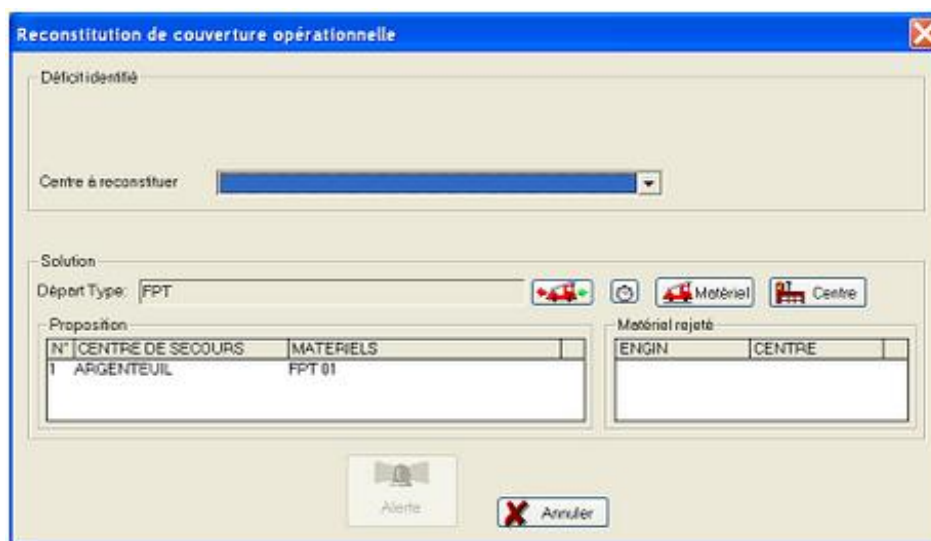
Reconstitution de couverture opérationnelle

Déficit identifié

Centre à reconstituer

Solution

Départ Type: FPT

Matériel

Centre

Proposition

| N° | CENTRE DE SECOURS | MATERIELS |
|---|---|---|
| 1 | ARGENTEUIL | FPT 01 |

Matériel rejeté

| ENGIN | CENTRE |
|---|---|

Alerte

Annuler